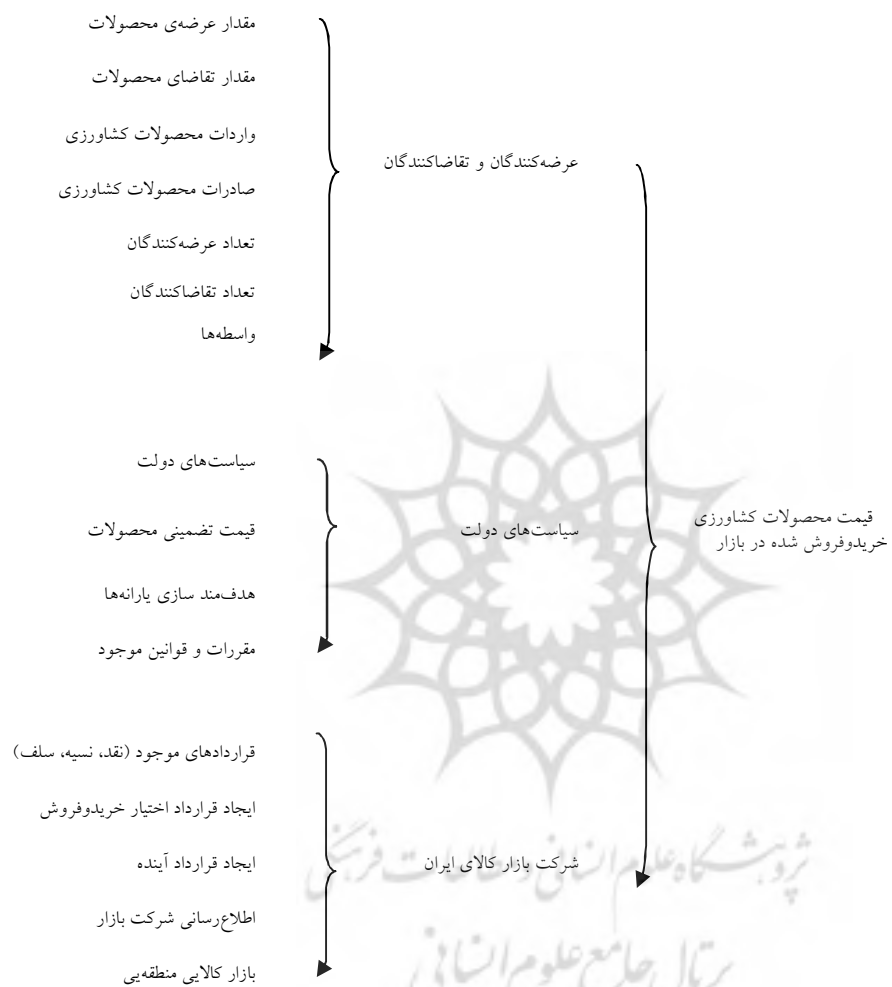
قیمت محصولات کشاورزی خریدوفروش شده در بازار

عرضه‌کنندگان و تقاضاکنندگان

مقدار عرضه‌ی محصولات

مقدار تقاضای محصولات

واردات محصولات کشاورزی

صادرات محصولات کشاورزی

تعداد عرضه‌کنندگان

تعداد تقاضاکنندگان

واسطه‌ها

سیاست‌های دولت

سیاست‌های دولت

قیمت تضمینی محصولات

هدف‌مند سازی یارانه‌ها

مقررات و قوانین موجود

شرکت بازار کالای ایران

قراردادهای موجود (نقد، نسیه، سلف)

ایجاد قرارداد اختیار خریدوفروش

ایجاد قرارداد آینده

اطلاع‌رسانی شرکت بازار

بازار کالایی منطقه‌یی

پژوهشگاه علوم انسانی و مطالعات فرهنگی

پرتال جامع علوم انسانی